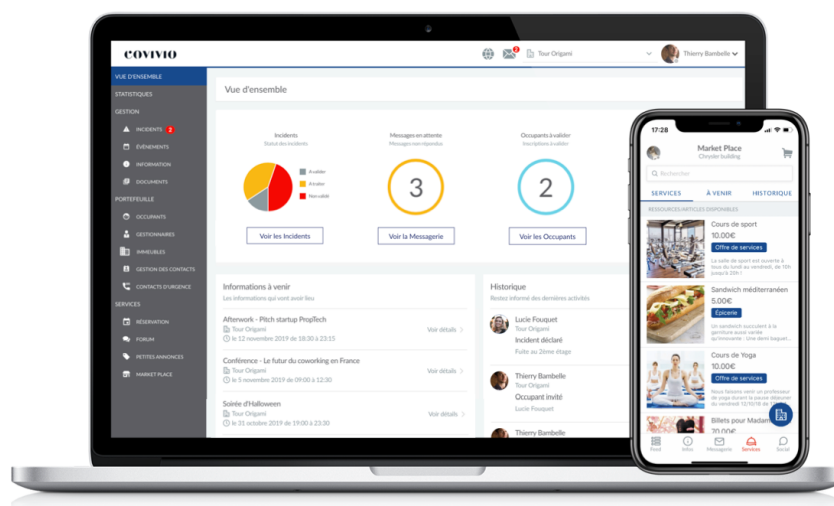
covivio

Tour Origami

Thierry Bambelle

VUE D'ENSEMBLE
STATISTIQUES
GESTION
INCIDENTS 2
ÉVÉNEMENTS
INFORMATION
DOCUMENTS
PORTEFEUILLE
OCCUPANTS
GESTIONNAIRES
IMMEUBLES
GESTION DES CONTACTS
CONTACTS D'URGENCE
SERVICES
RÉSERVATION
FORUM
PETITES ANNONCES
MARKET PLACE

Vue d'ensemble

Incidents
Statut des incidents
A valider
A traiter
Non validé
Voir les Incidents

Messages en attente
Messages non répondus
3
Voir la Messagerie

Occupants à valider
Inscriptions à valider
2
Voir les Occupants

Informations à venir
Les informations qui vont avoir lieu

Afterwork - Pitch startup PropTech
Tour Origami
Le 12 novembre 2019 de 18:30 à 23:30
Voir détails

Conférence - Le futur du coworking en France
Tour Origami
Le 5 novembre 2019 de 09:00 à 12:30
Voir détails

Soirée d'Halloween
Tour Origami
Le 31 octobre 2019 de 19:00 à 23:55
Voir détails

Historique
Restez informé des dernières activités

Lucie Fouquet
Tour Origami
Incident déclaré
Fuite au 2ème étage

Thierry Bambelle
Tour Origami
Occupant invité
Lucie Fouquet

Thierry Bambelle

17:28
Market Place
Chrysler building
Rechercher
SERVICES
À VENIR
HISTORIQUE
RESSOURCES ARTICLES DISPONIBLES

Cours de sport
10.00€
Offre de services
La salle de sport est ouverte à tous le lundi au vendredi, de 15h jusqu'à 22h !

Sandwich méditerranéen
5.00€
Épicerie
Un sandwich succulent à la garniture aussi variée qu'innovante : Un demi baguet...

Cours de Yoga
10.00€
Offre de services
Nous faisons venir un professeur de yoga tous les mardis et vendredis 12h/12h...

Billets pour Madam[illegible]
20.00€

Feed
Infos
Messagerie
Services
Social